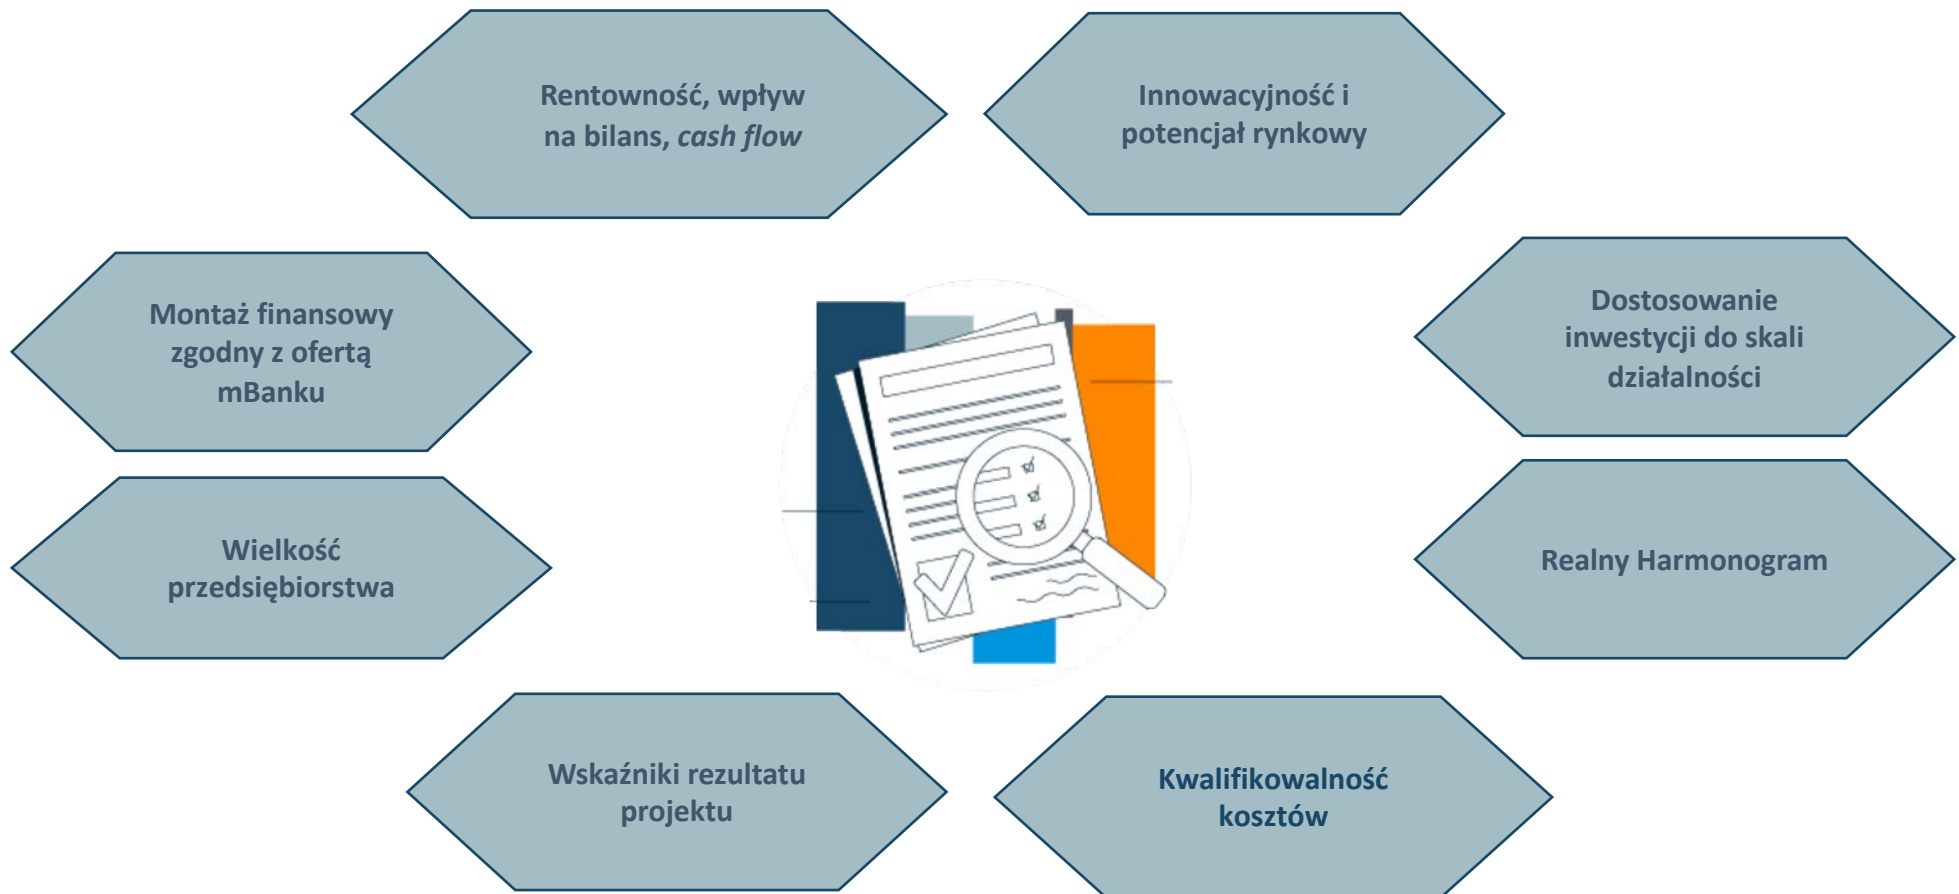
Rentowność, wpływ na bilans, *cash flow*

Innowacyjność i potencjał rynkowy

Montaż finansowy zgodny z ofertą mBanku

Dostosowanie inwestycji do skali działalności

Wielkość przedsiębiorstwa

Realny Harmonogram

Wskaźniki rezultatu projektu

Kwalifikowalność kosztów